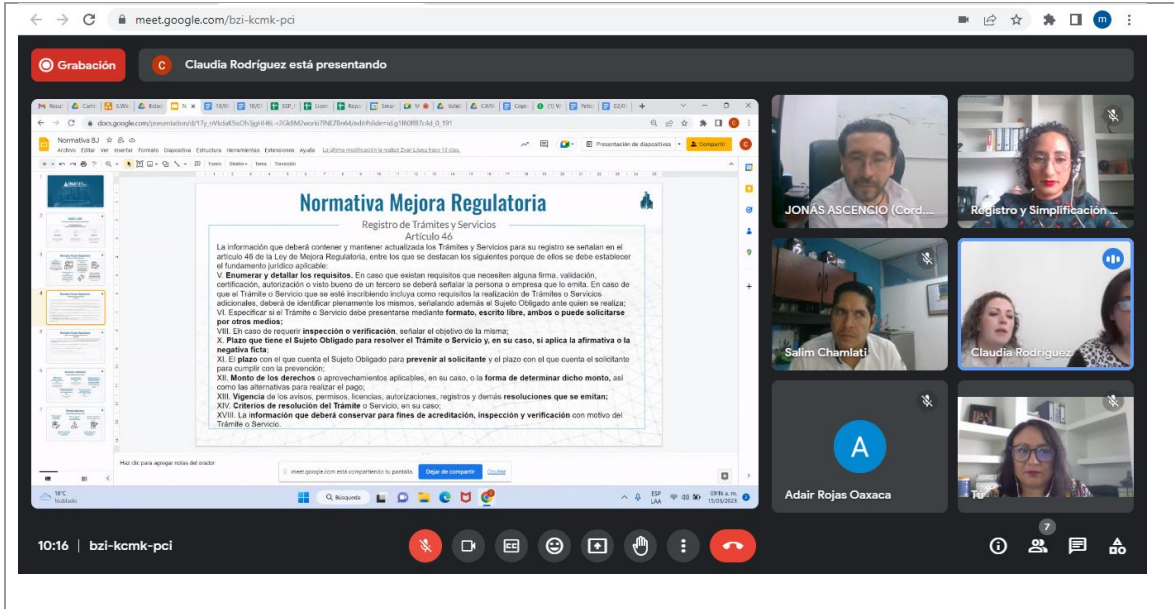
meet.google.com/bzi-kcmk-pci

Grabación

Claudia Rodríguez está presentando

docs.google.com/presentation/d/17y_nVkdaKSsOh3jgiH6i-r2Gk8M/edit#slide=id.g1f60f87c4d_0_191

Normativa BJ

Archivo Editar Ver Insertar Formato Diapositiva Organizar Herramientas Extensiones Ayuda

Presentación de diapositivas

Compartir

Normativa Mejora Regulatoria

Registro de Trámites y Servicios
Artículo 46

La información que deberá contener y mantener actualizada los Trámites y Servicios para su registro se señalan en el artículo 46 de la Ley de Mejora Regulatoria, entre los que se destacan los siguientes porque de ellos se debe establecer el fundamento jurídico aplicable:
V. Enumerar y detallar los requisitos. En caso que existan requisitos que necesiten alguna firma, validación, certificación, autorización o visto bueno de un tercero se deberá señalar la persona o empresa que lo emita. En caso de que el Trámite o Servicio que se esté inscribiendo incluya como requisitos la realización de Trámites o Servicios adicionales, deberá de identificar plenamente los mismos, señalando además el Sujeto Obligado ante quien se realiza;
VI. Especificar si el Trámite o Servicio debe presentarse mediante formato, escrito libre, ambos o puede solicitarse por otros medios;
VIII. En caso de requerir inspección o verificación, señalar el objetivo de la misma;
X. Plazo que tiene el Sujeto Obligado para resolver el Trámite o Servicio y, en su caso, si aplica la afirmativa o la negativa ficta;
XI. El plazo con el que cuenta el Sujeto Obligado para prevenir al solicitante y el plazo con el que cuenta el solicitante para cumplir con la prevención;
XII. Monto de los derechos o aprovechamientos aplicables, en su caso, o la forma de determinar dicho monto, así como las alternativas para realizar el pago;
XIII. Vigencia de los avisos, permisos, licencias, autorizaciones, registros y demás resoluciones que se emitan;
XIV. Criterios de resolución del Trámite o Servicio, en su caso;
XVIII. La información que deberá conservar para fines de acreditación, inspección y verificación con motivo del Trámite o Servicio.

Haz clic para agregar notas del orador

meet.google.com está compartiendo tu pantalla. Dejar de compartir Ocultar

18°C Nublado

Búsqueda

ESP LAA

JONÁS ASCENCIO (Cord...

Registro y Simplificación ...

Salim Chamlati

Claudia Rodríguez

A

Adair Rojas Oaxaca

Tú

10:16 | bzi-kcmk-pci

7